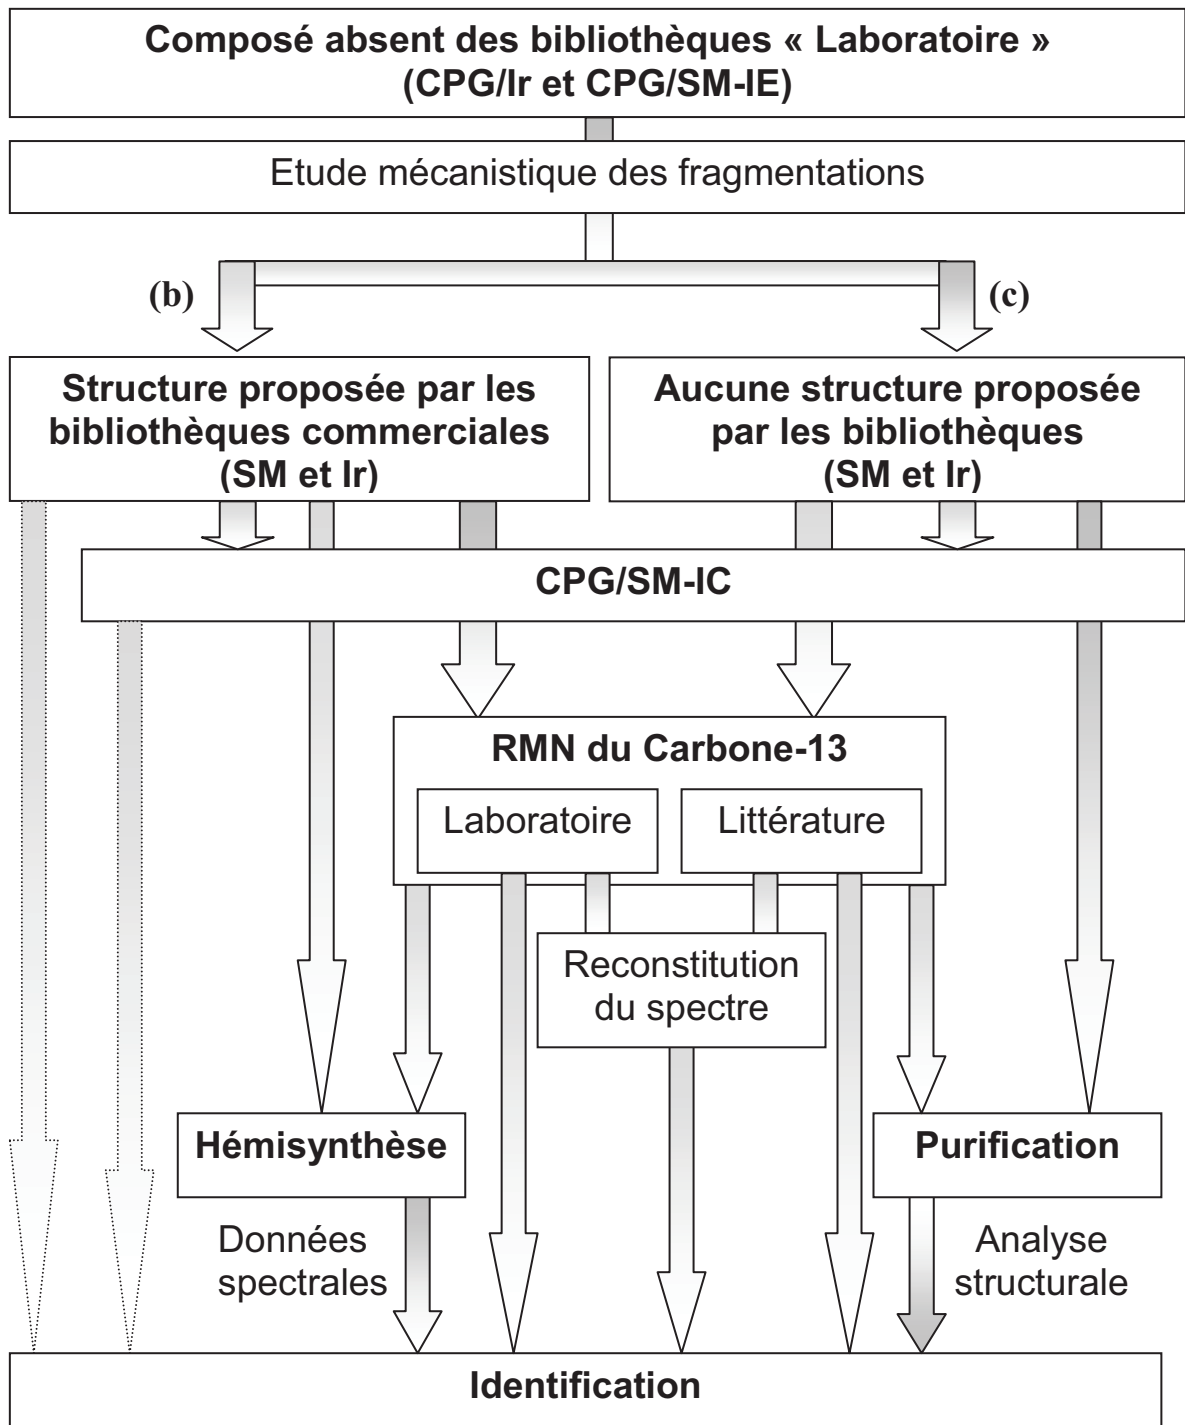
Composé absent des bibliothèques « Laboratoire » (CPG/Ir et CPG/SM-IE)

Etude mécanistique des fragmentations

(b)

(c)

Structure proposée par les bibliothèques commerciales (SM et Ir)

Aucune structure proposée par les bibliothèques (SM et Ir)

CPG/SM-IC

RMN du Carbone-13

Laboratoire

Littérature

Reconstitution du spectre

Hémisynthèse

Purification

Données spectrales

Analyse structurale

Identification